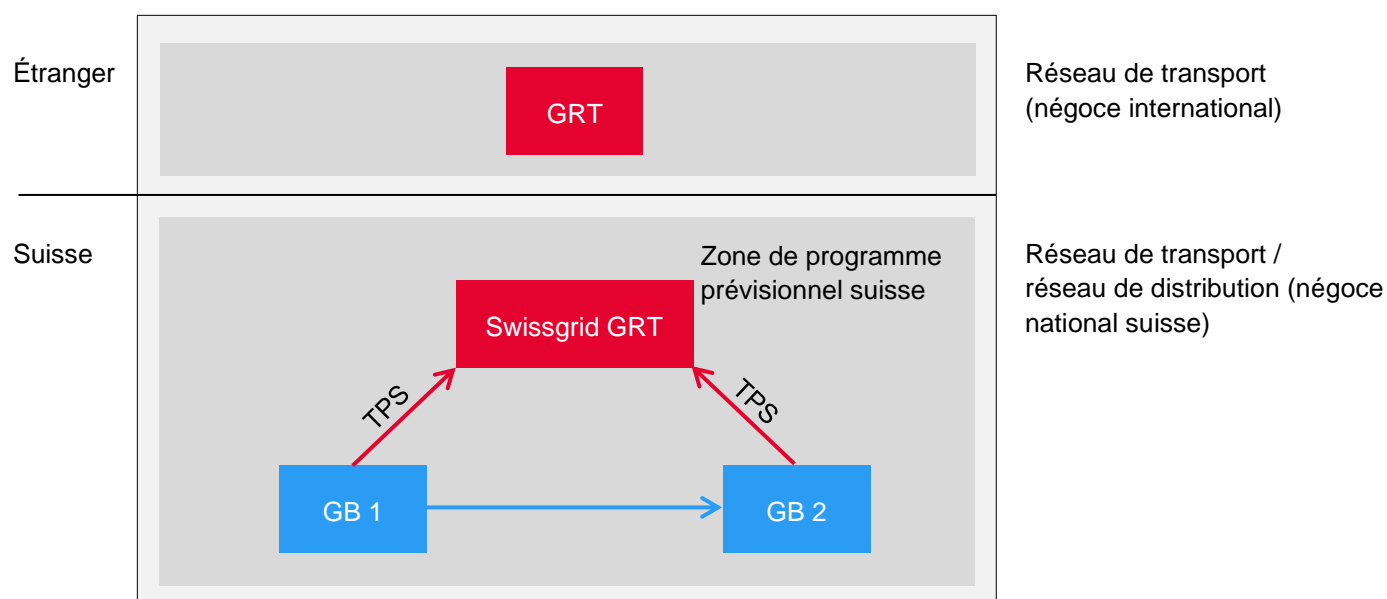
Étranger

GRT

Réseau de transport (négoce international)

Suisse

Zone de programme prévisionnel suisse

Swissgrid GRT

TPS

TPS

GB 1

GB 2

Réseau de transport / réseau de distribution (négoce national suisse)